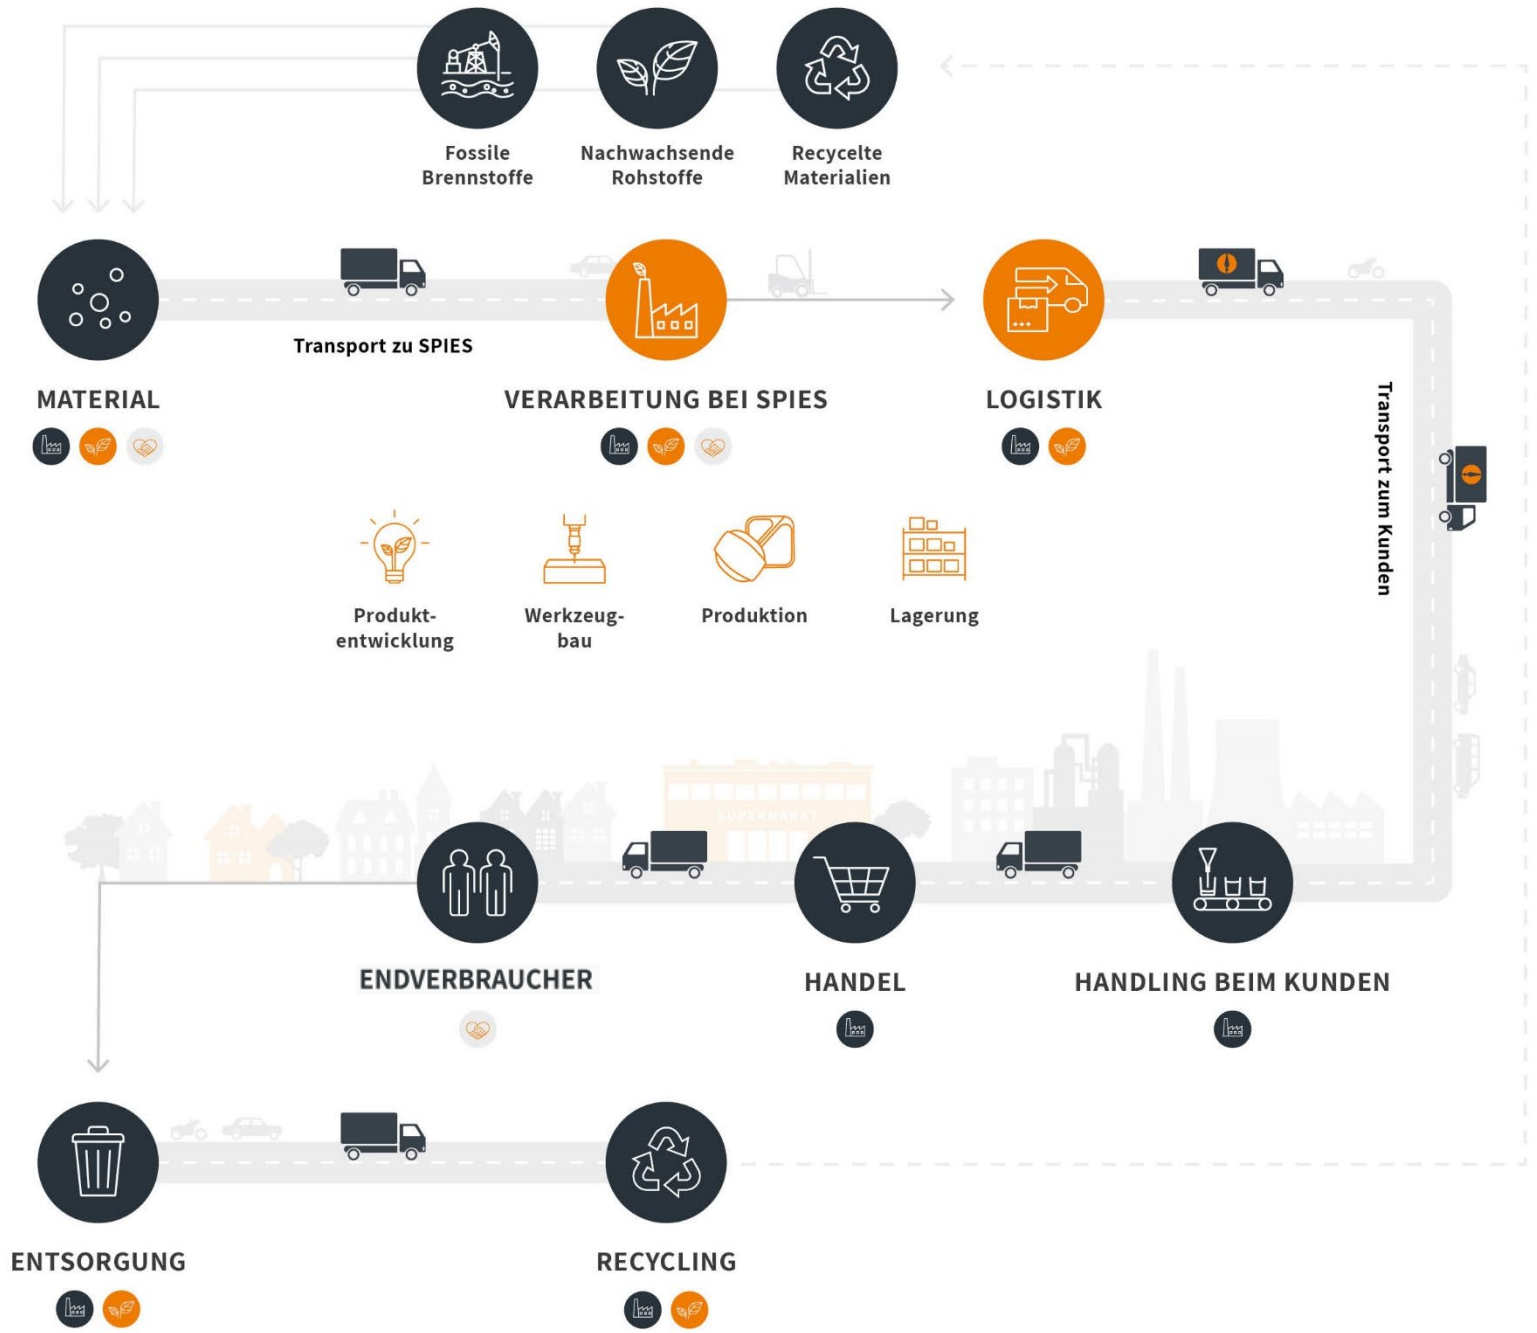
Fossile Brennstoffe

Nachwachsende Rohstoffe

Recycelte Materialien

Transport zu SPIES

MATERIAL

VERARBEITUNG BEI SPIES

LOGISTIK

Transport zum Kunden

Produktentwicklung

Werkzeugbau

Produktion

Lagerung

SUPERMARKT

ENDVERBRAUCHER

HANDEL

HANDLING BEIM KUNDEN

ENTSORGUNG

RECYCLING